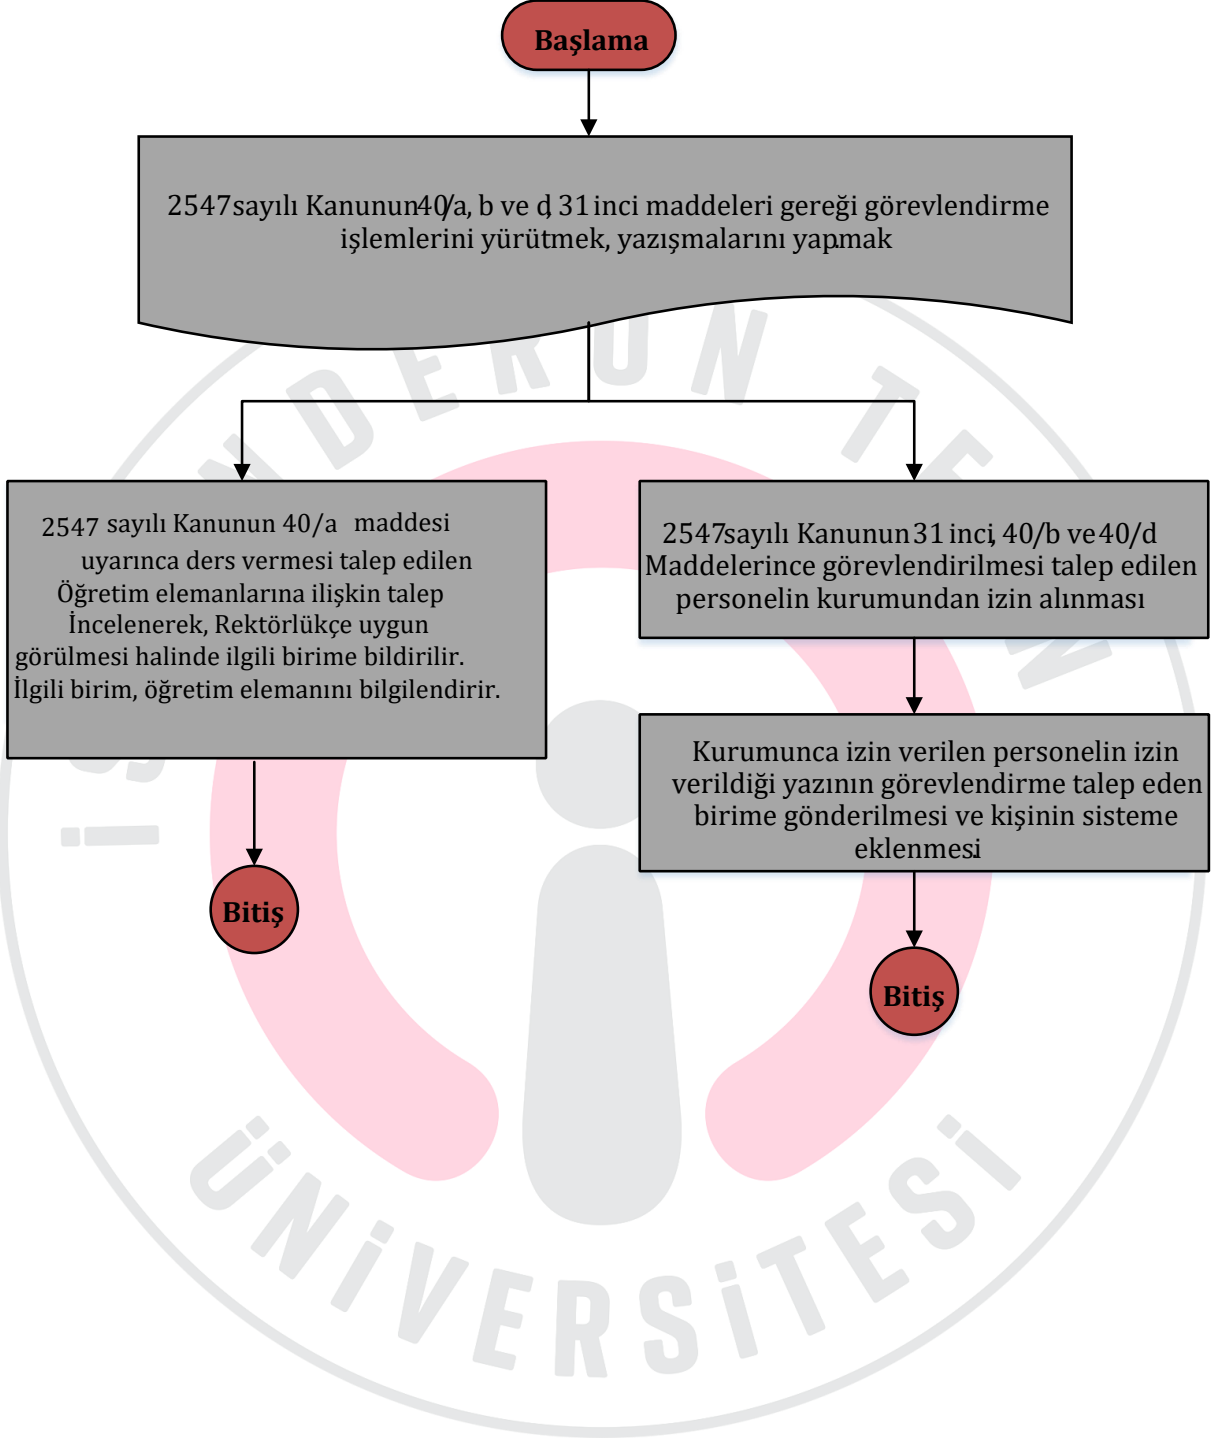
Başlama

2547sayılı Kanunun40/a, b ve d, 31 inci maddeleri gereği görevlendirme işlemlerini yürütmek, yazışmalarını yapmak

2547 sayılı Kanunun 40/a maddesi uyarınca ders vermesi talep edilen Öğretim elemanlarına ilişkin talep İncelenerek, Rektörlükçe uygun görülmesi halinde ilgili birime bildirilir. İlgili birim, öğretim elemanını bilgilendirir.

Bitiş

2547sayılı Kanunun31 inci, 40/b ve40/d Maddelerince görevlendirilmesi talep edilen personelin kurumundan izin alınması

Kurumunca izin verilen personelin izin verildiği yazının görevlendirme talep eden birime gönderilmesi ve kişinin sisteme eklenmesi

Bitiş

İSKENDERUN TEKNİK ÜNİVERSİTESİ